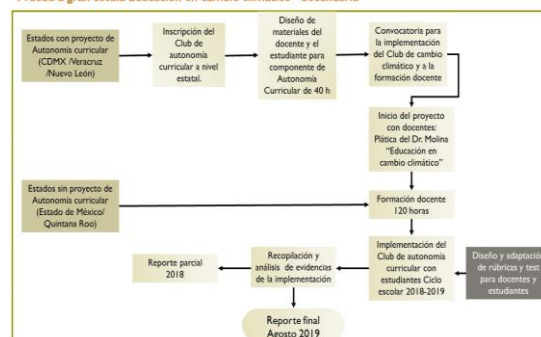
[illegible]

Estados con proyecto de Autonomía curricular (CDMX /Veracruz /Nuevo León)

Inscripción del Club de autonomía curricular a nivel estatal.

Diseño de materiales del docente y el estudiante para componente de Autonomía Curricular de 40 h

Convocatoria para la implementación del Club de cambio climático y a la formación docente

Inicio del proyecto con docentes: Plática del Dr. Molina "Educación en cambio climático"

Estados sin proyecto de Autonomía curricular (Estado de México/ Quintana Roo)

Formación docente 120 horas

Implementación del Club de autonomía curricular con estudiantes Ciclo escolar 2018-2019

Diseño y adaptación de rúbricas y test para docentes y estudiantes

Recopilación y análisis de evidencias de la implementación

Reporte parcial 2018

Reporte final Agosto 2019